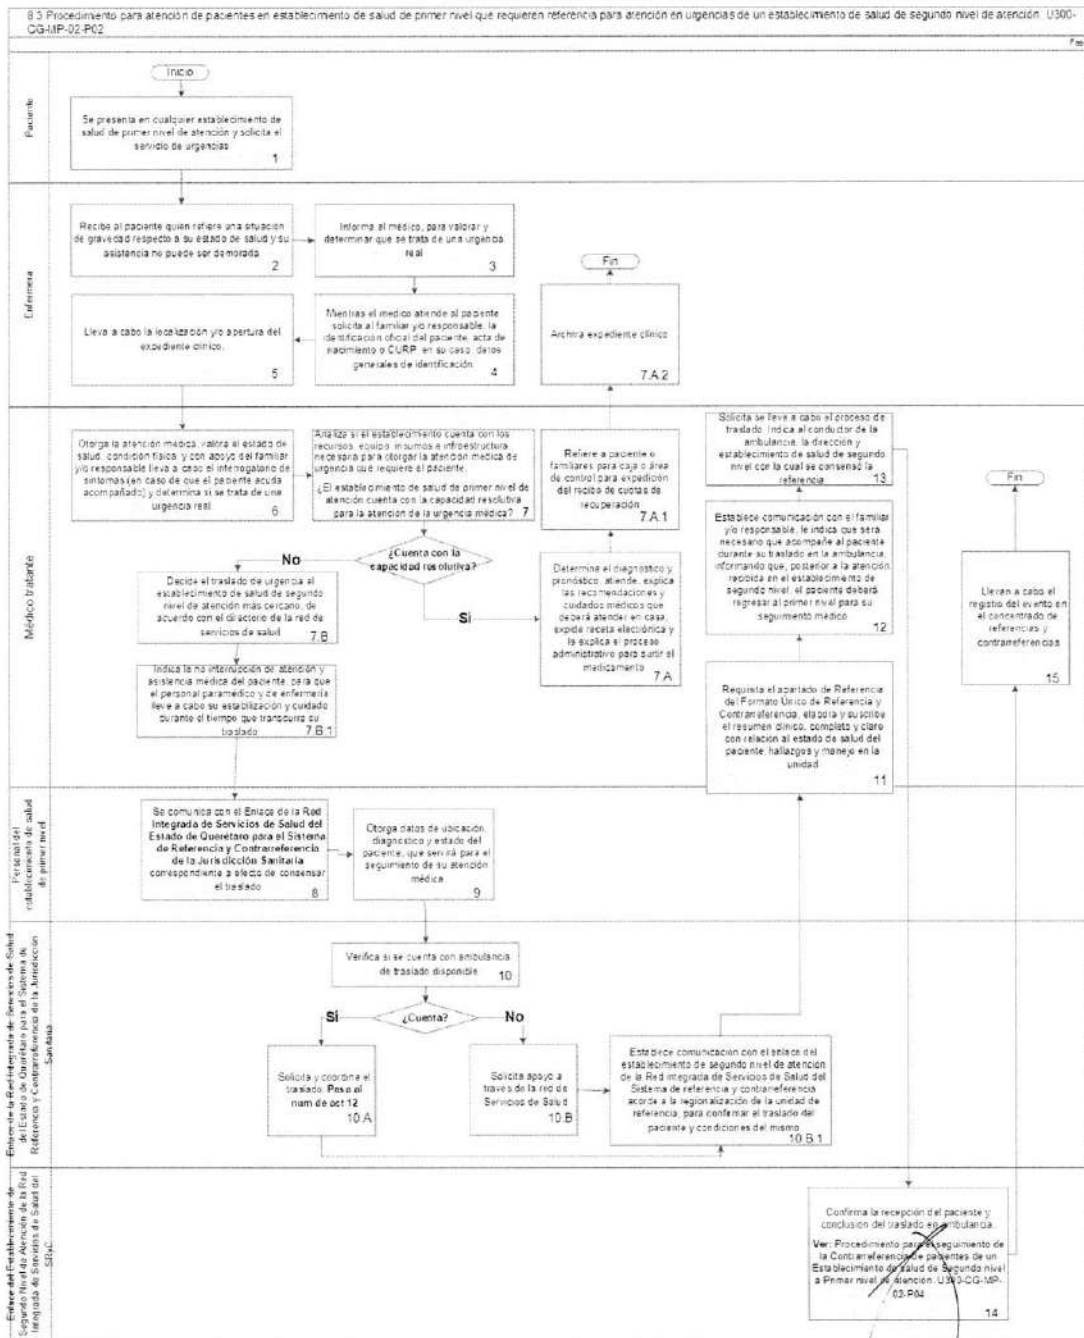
8.3 Procedimiento para atención de pacientes en establecimiento de salud de primer nivel que requieren referencia para atención en urgencias de un establecimiento de salud de segundo nivel de atención. U300-CG-MP-02-P02

Fas

Paciente

Inicio

Se presenta en cualquier establecimiento de salud de primer nivel de atención y solicita el servicio de urgencias 1

Enfermera

Recibe al paciente quien refiere una situación de gravedad respecto a su estado de salud y su asistencia no puede ser demorada 2

Informa al médico, para valorar y determinar que se trata de una urgencia real 3

Fin

Lleva a cabo la localización y/o apertura del expediente clínico. 5

Mientras el médico atiende al paciente solicita al familiar y/o responsable, la identificación oficial del paciente, acta de nacimiento o CURP, en su caso; datos generales de identificación. 4

Archiva expediente clínico 7.A.2

Médico tratante

Otorga la atención médica, valora el estado de salud, condición física, y con apoyo del familiar y/o responsable lleva a cabo el interrogatorio de síntomas (en caso de que el paciente acuda acompañado) y determina si se trata de una urgencia real. 6

Analiza si el establecimiento cuenta con los recursos, equipo, insumos e infraestructura necesaria para otorgar la atención médica de urgencia que requiere el paciente.
¿El establecimiento de salud de primer nivel de atención cuenta con la capacidad resolutiva para la atención de la urgencia médica? 7

Refiere a paciente o familiares para caja o área de control para expedición del recibo de cuotas de recuperación 7.A.1

Solicita se lleve a cabo el proceso de traslado. Indica al conductor de la ambulancia, la dirección y establecimiento de salud de segundo nivel con la cual se consensó la referencia 13

Fin

No

¿Cuenta con la capacidad resolutiva?

Decide el traslado de urgencia al establecimiento de salud de segundo nivel de atención más cercano, de acuerdo con el directorio de la red de servicios de salud 7.B

Sí

Determina el diagnóstico y pronóstico, atiende, explica las recomendaciones y cuidados médicos que deberá atender en casa, expide receta electrónica y le explica el proceso administrativo para surtir el medicamento 7.A

Establece comunicación con el familiar y/o responsable, le indica que será necesario que acompañe al paciente durante su traslado en la ambulancia, informando que, posterior a la atención recibida en el establecimiento de segundo nivel, el paciente deberá regresar al primer nivel para su seguimiento médico 12

Llevan a cabo el registro del evento en el concentrado de referencias y contrarreferencias 15

Indica la no interrupción de atención y asistencia médica del paciente, para que el personal paramédico y de enfermería lleve a cabo su estabilización y cuidado durante el tiempo que transcurra su traslado 7.B.1

Requisita el apartado de Referencia del Formato Único de Referencia y Contrarreferencia, elabora y suscribe el resumen clínico, completo y claro con relación al estado de salud del paciente, hallazgos y manejo en la unidad 11

Personal del establecimiento de salud de primer nivel

Se comunica con el Enlace de la Red Integrada de Servicios de Salud del Estado de Querétaro para el Sistema de Referencia y Contrarreferencia de la Jurisdicción Sanitaria correspondiente a efecto de consensar el traslado 8

Otorga datos de ubicación, diagnóstico y estado del paciente, que servirá para el seguimiento de su atención médica. 9

Enlace de la Red Integrada de Servicios de Salud del Estado de Querétaro para el Sistema de Referencia y Contrarreferencia de la Jurisdicción Sanitaria

Verifica si se cuenta con ambulancia de traslado disponible 10

Sí ¿Cuenta? No

Solicita y coordina el traslado. Pasa al num de act 12 10.A

Solicita apoyo a través de la red de Servicios de Salud 10.B

Establece comunicación con el enlace del establecimiento de segundo nivel de atención de la Red Integrada de Servicios de Salud del Sistema de referencia y contrarreferencia acorde a la regionalización de la unidad de referencia, para confirmar el traslado del paciente y condiciones del mismo 10.B.1

Enlace del Establecimiento de Segundo Nivel de Atención de la Red Integrada de Servicios de Salud del SRyC

Confirma la recepción del paciente y conclusión del traslado en ambulancia.
Ver: Procedimiento para el seguimiento de la Contrarreferencia de pacientes de un Establecimiento de Salud de Segundo nivel a Primer nivel de atención. U300-CG-MP-02-P04 14